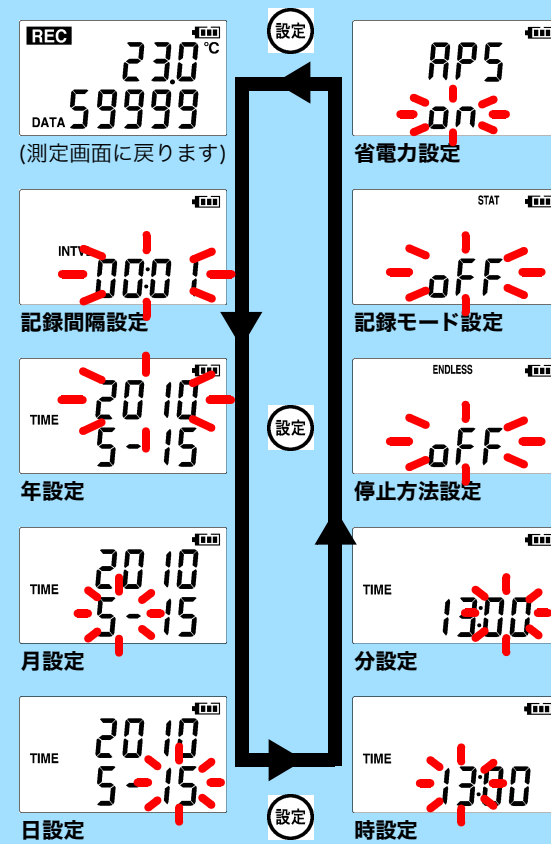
REC
23.0 °C
DATA 59999
(測定画面に戻ります)

設定

APS
on
省電力設定

INTV
00:01
記録間隔設定

STAT
oFF
記録モード設定

設定

TIME
2010
5-15
年設定

ENDLESS
oFF
停止方法設定

TIME
2010
5-15
月設定

TIME
13:00
分設定

TIME
2010
5-15
日設定

設定

TIME
13:00
時設定